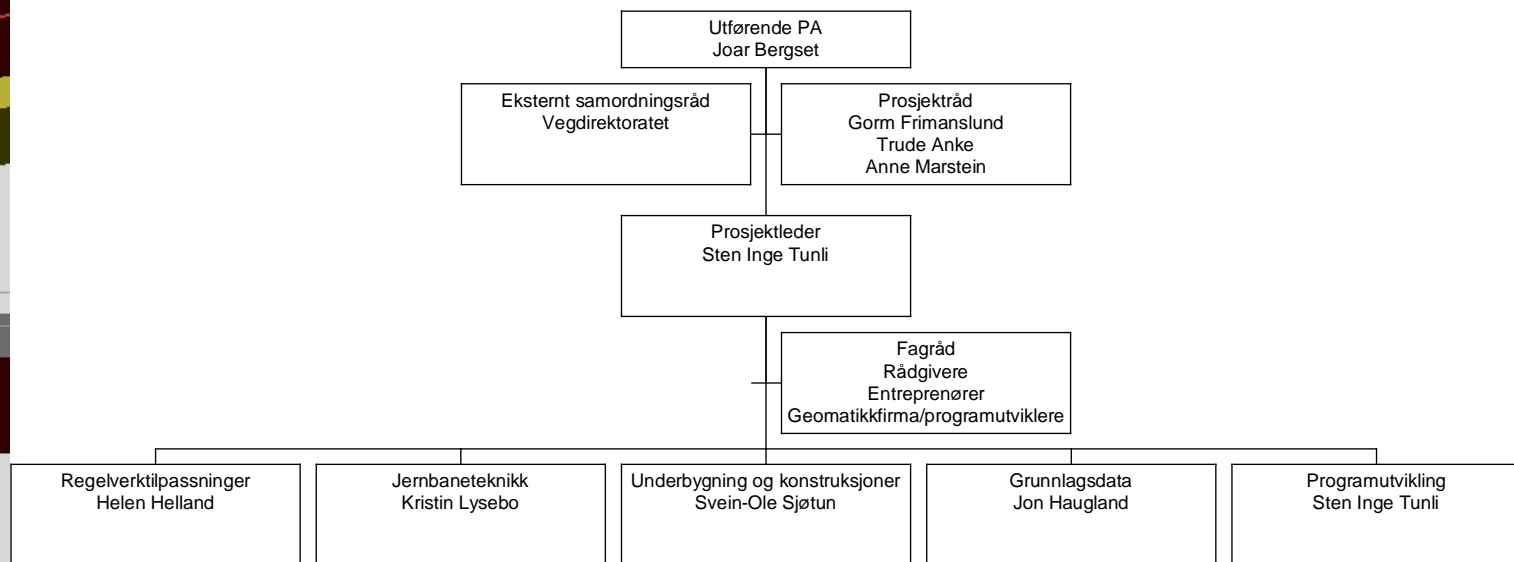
Utførende PA
Joar Bergset

Eksternt samordningsråd
Vegdirektoratet

Prosjektråd
Gorm Frimanslund
Trude Anke
Anne Marstein

Prosjektleder
Sten Inge Tunli

Fagråd
Rådgivere
Entreprenører
Geomatikkfirma/programutviklere

Regelverktilpassninger
Helen Helland

Jernbaneteknikk
Kristin Lysebo

Underbygning og konstruksjoner
Svein-Ole Sjøtun

Grunnlagsdata
Jon Haugland

Programutvikling
Sten Inge Tunli